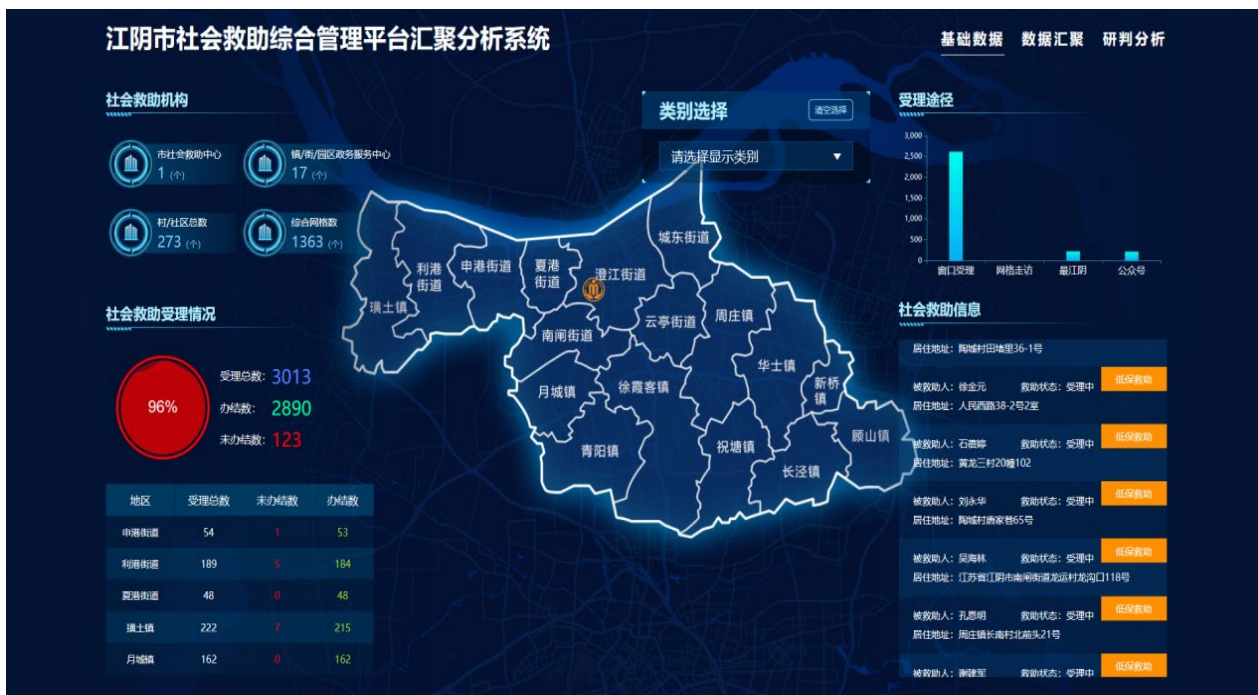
江阴市社会救助综合管理平台汇聚分析系统

基础数据 数据汇聚 研判分析

社会救助机构

市社会救助中心
1 (个)

镇/街/园区政务服务中心
17 (个)

村/社区总数
273 (个)

综合网格数
1363 (个)

类别选择 清空选择

请选择显示类别

受理途径

3,000
2,500
2,000
1,500
1,000
500
0

窗口受理 网格走访 最江阴 公众号

社会救助受理情况

96%

受理总数: 3013
办结数: 2890
未办结数: 123

| 地区 | 受理总数 | 未办结数 | 办结数 |
|---|---|---|---|
| 申港街道 | 54 | 1 | 53 |
| 利港街道 | 189 | 5 | 184 |
| 夏港街道 | 48 | 0 | 48 |
| 璜土镇 | 222 | 7 | 215 |
| 月城镇 | 162 | 0 | 162 |

利港街道 申港街道 夏港街道 澄江街道 城东街道 璜土镇 南闸街道 云亭街道 周庄镇 华士镇 新桥镇 月城镇 徐霞客镇 青阳镇 祝塘镇 长泾镇 顾山镇

社会救助信息

居住地址: 陶城村田墙里36-1号

被救助人: 徐金元 救助状态: 受理中 低保救助
居住地址: 人民西路38-2号2室

被救助人: 石蓓婷 救助状态: 受理中 低保救助
居住地址: 黄龙三村20幢102

被救助人: 刘永华 救助状态: 受理中 低保救助
居住地址: 陶城村唐家巷65号

被救助人: 吴海林 救助状态: 受理中 低保救助
居住地址: 江苏省江阴市南闸街道龙运村龙沟口118号

被救助人: 孔恩明 救助状态: 受理中 低保救助
居住地址: 周庄镇长南村北前头21号

被救助人: 谢建军 救助状态: 受理中 低保救助